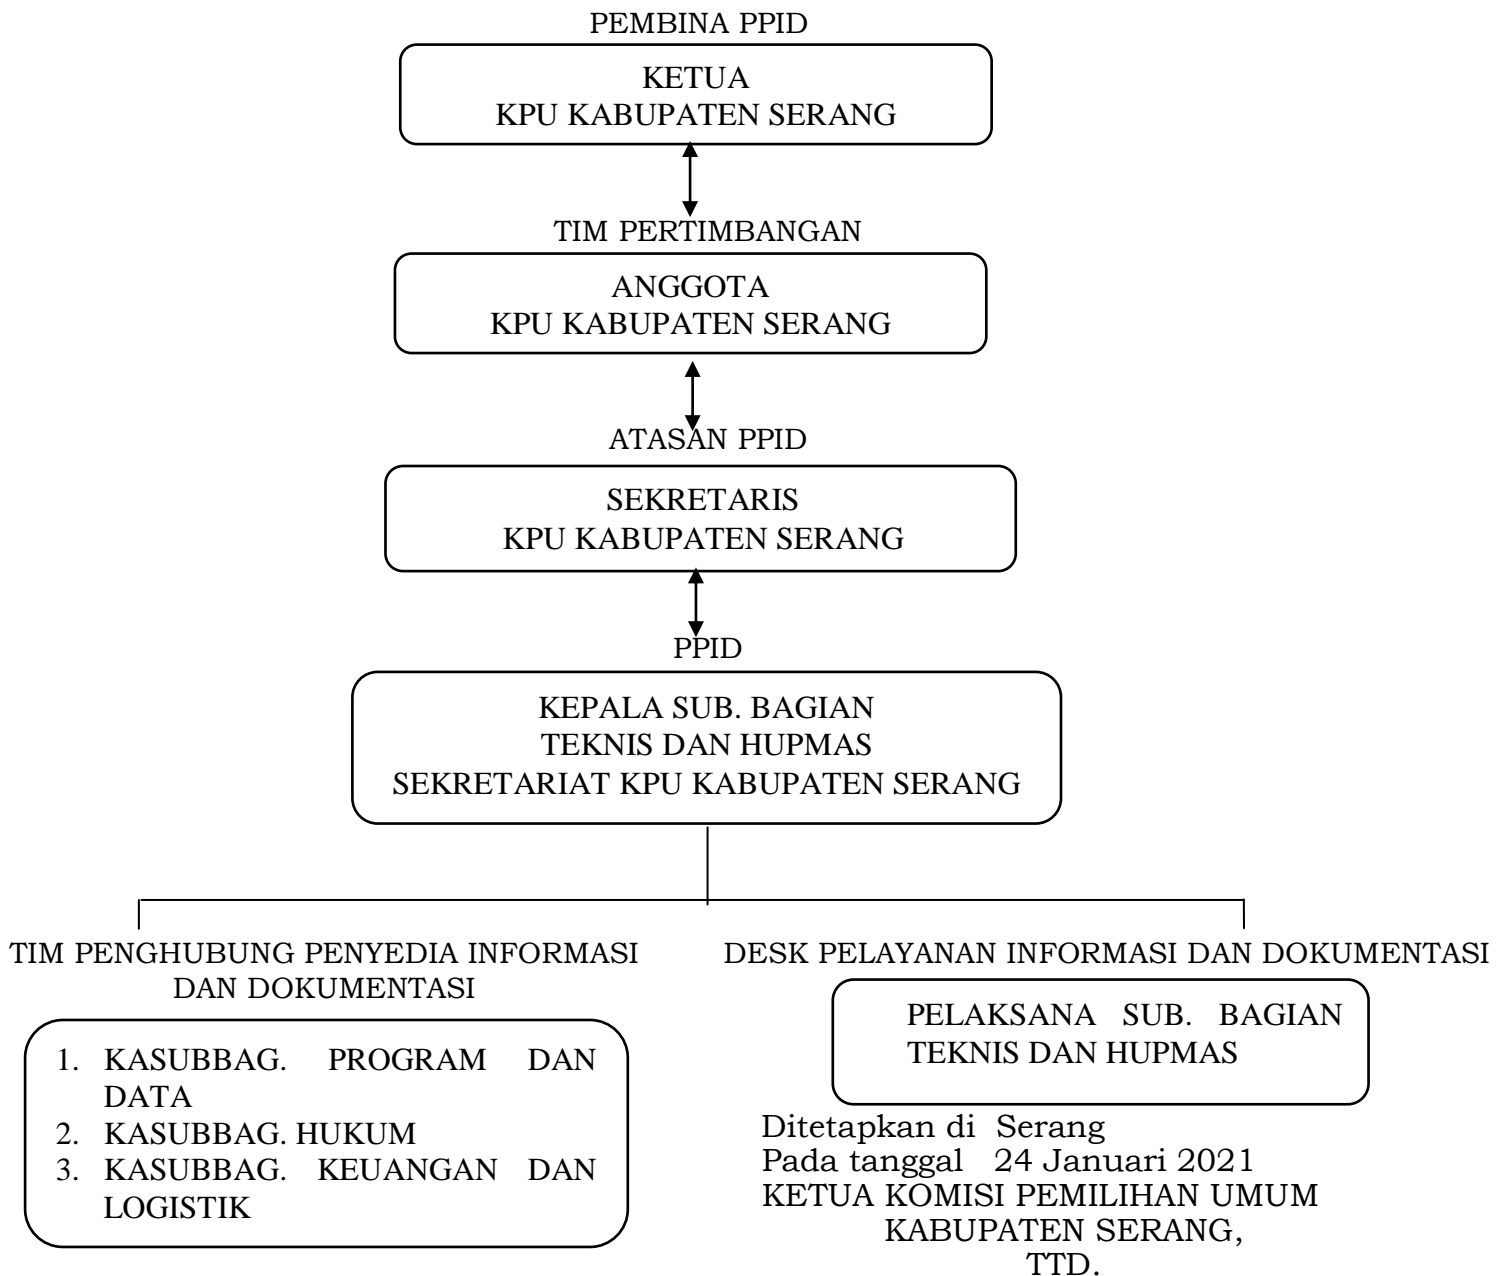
PEMBINA PPID

KETUA
KPU KABUPATEN SERANG

TIM PERTIMBANGAN

ANGGOTA
KPU KABUPATEN SERANG

ATASAN PPID

SEKRETARIS
KPU KABUPATEN SERANG

PPID

KEPALA SUB. BAGIAN
TEKNIS DAN HUPMAS
SEKRETARIAT KPU KABUPATEN SERANG

TIM PENGHUBUNG PENYEDIA INFORMASI DAN DOKUMENTASI

1. KASUBBAG. PROGRAM DAN DATA
2. KASUBBAG. HUKUM
3. KASUBBAG. KEUANGAN DAN LOGISTIK

DESK PELAYANAN INFORMASI DAN DOKUMENTASI

PELAKSANA SUB. BAGIAN TEKNIS DAN HUPMAS

Ditetapkan di Serang
Pada tanggal 24 Januari 2021
KETUA KOMISI PEMILIHAN UMUM
KABUPATEN SERANG,
TTD.